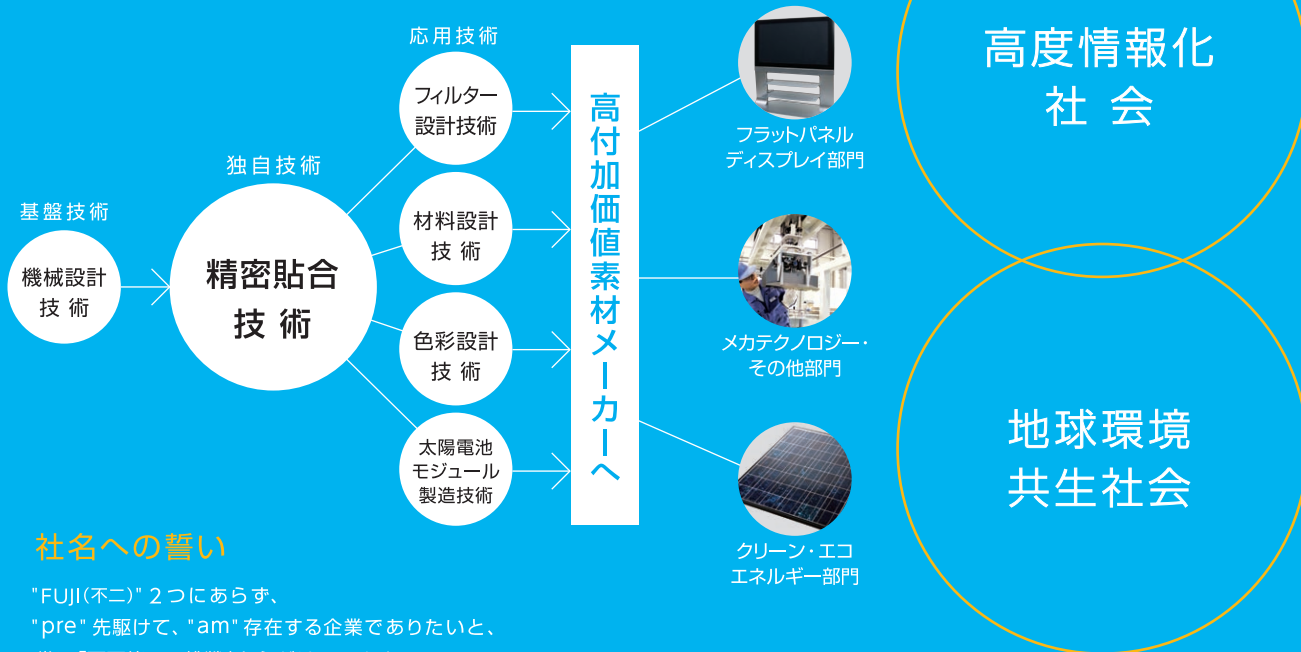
基盤技術

機械設計
技 術

独自技術

精密貼合
技 術

応用技術

フィルター
設計技術

材料設計
技 術

色彩設計
技 術

太陽電池
モジュール
製造技術

高付加価値素材メーカーへ

フラットパネル
ディスプレイ部門

メカテクノロジー・
その他部門

クリーン・エコ
エネルギー部門

高度情報化
社 会

地球環境
共生社会

社名への誓い

"FUJI(不二)" ２つにあらず、
"pre" 先駆けて、"am" 存在する企業でありたいと、
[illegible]